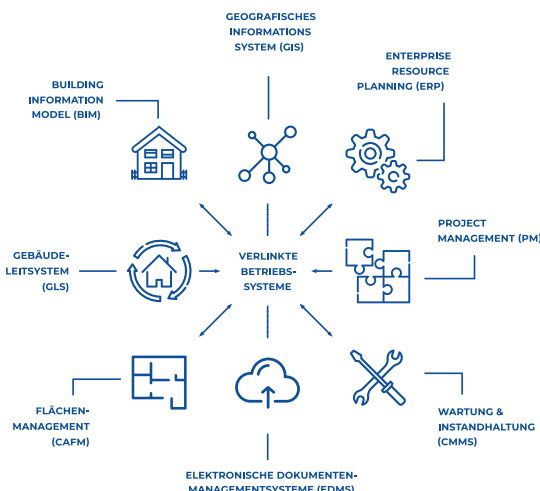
GEOGRAFISCHES INFORMATIONS SYSTEM (GIS)

ENTERPRISE RESOURCE PLANNING (ERP)

BUILDING INFORMATION MODEL (BIM)

GEBÄUDE-LEITSYSTEM (GLS)

VERLINKTE BETRIEBS-SYSTEME

PROJECT MANAGEMENT (PM)

FLÄCHEN-MANAGEMENT (CAFM)

WARTUNG & INSTANDHALTUNG (CMMS)

ELEKTRONISCHE DOKUMENTEN-MANAGEMENTSYSTEME (EDMS)